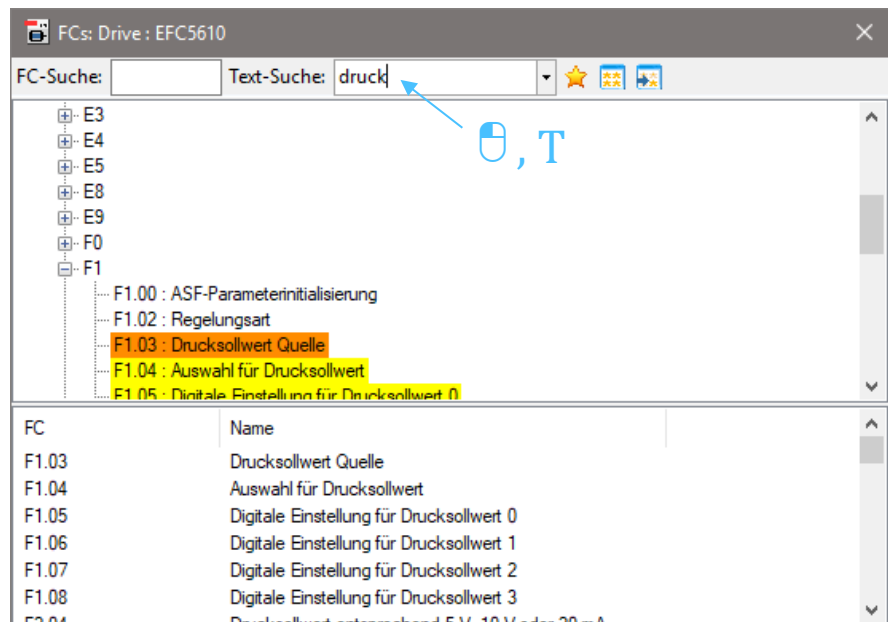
FCs: Drive : EFC5610

FC-Suche: Text-Suche: druck

, T

E3
E4
E5
E8
E9
F0
F1
F1.00 : ASF-Parameterinitialisierung
F1.02 : Regelungsart
F1.03 : Drucksollwert Quelle
F1.04 : Auswahl für Drucksollwert
F1.05 : Digitale Einstellung für Drucksollwert 0

| FC | Name |
|---|---|
| F1.03 | Drucksollwert Quelle |
| F1.04 | Auswahl für Drucksollwert |
| F1.05 | Digitale Einstellung für Drucksollwert 0 |
| F1.06 | Digitale Einstellung für Drucksollwert 1 |
| F1.07 | Digitale Einstellung für Drucksollwert 2 |
| F1.08 | Digitale Einstellung für Drucksollwert 3 |
| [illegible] | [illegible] |